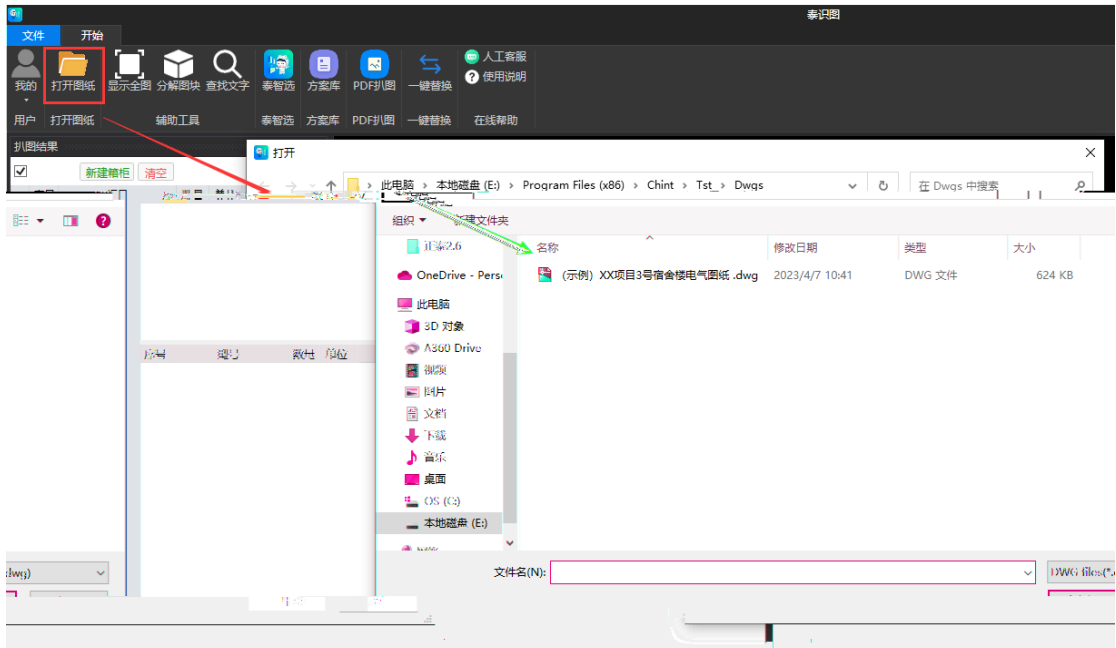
泰识图

文件 开始

我的 打开图纸 显示全图 分解图块 查找文字 泰智选 方案库 PDF扒图 一键替换 人工客服 使用说明

用户 打开图纸 辅助工具 泰智选 方案库 PDF扒图 一键替换 在线帮助

扒图结果

新建箱柜 清空

打开

此电脑 › 本地磁盘 (E:) › Program Files (x86) › Chint › Tst_ › Dwgs

在 Dwgs 中搜索

组织 ▾ 新建文件夹

| 名称 | 修改日期 | 类型 | 大小 |
|---|---|---|---|
| (示例) XX项目3号宿舍楼电气图纸 .dwg | 2023/4/7 10:41 | DWG 文件 | 624 KB |

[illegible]2.6
OneDrive - Perso
此电脑
3D 对象
A360 Drive
视频
图片
文档
下载
音乐
桌面
OS (C:)
本地磁盘 (E:)

序号 型号 数量 单位

文件名(N):

DWG files(*.

dwg)